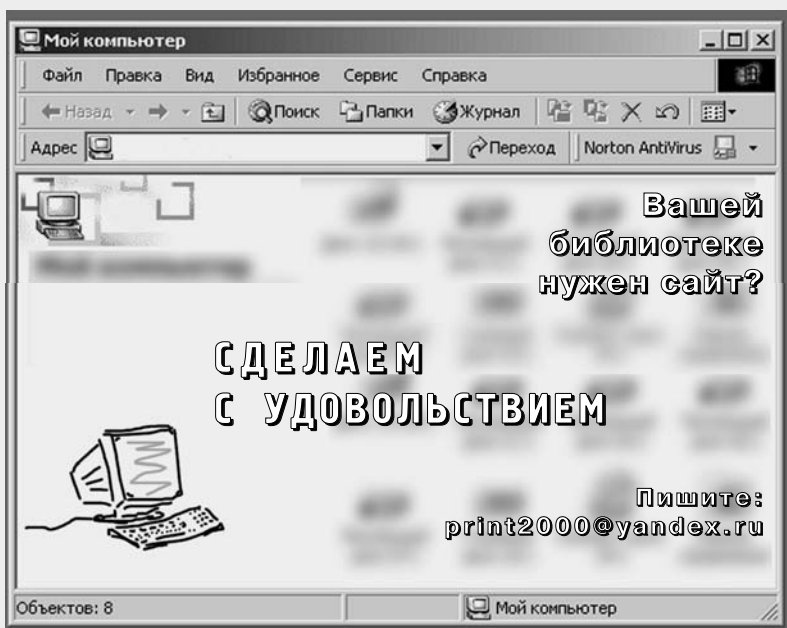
Мой компьютер

Файл Правка Вид Избранное Сервис Справка

Назад Поиск Папки Журнал

Адрес Переход Norton AntiVirus

Вашей библиотеке нужен сайт?

СДЕЛАЕМ С УДОВОЛЬСТВИЕМ

Пишите: print2000@yandex.ru

Объектов: 8 Мой компьютер